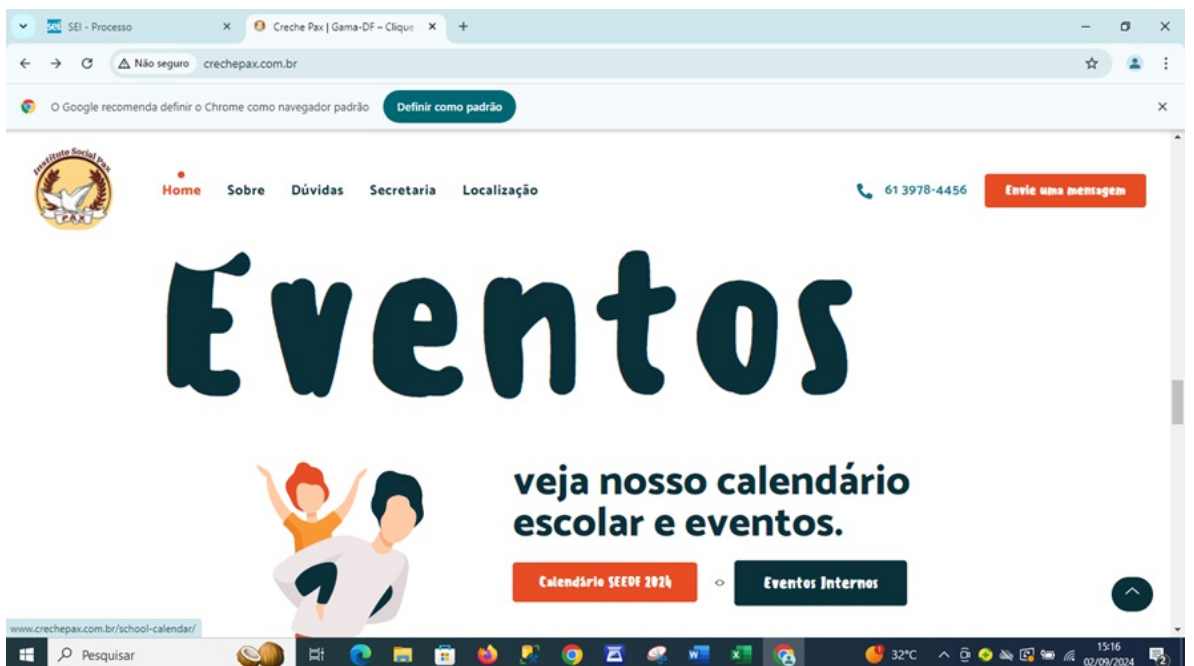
SEI - Processo
Creche Pax | Gama-DF – Clique
Não seguro crechepax.com.br
O Google recomenda definir o Chrome como navegador padrão
Definir como padrão

Instituto Social Pax
PAX

Home Sobre Dúvidas Secretaria Localização
61 3978-4456
Envie uma mensagem

Eventos

veja nosso calendário escolar e eventos.

Calendário SEEDF 2024
Eventos Internos

www.crechepax.com.br/school-calendar/

Pesquisar
32°C
15:16
02/09/2024